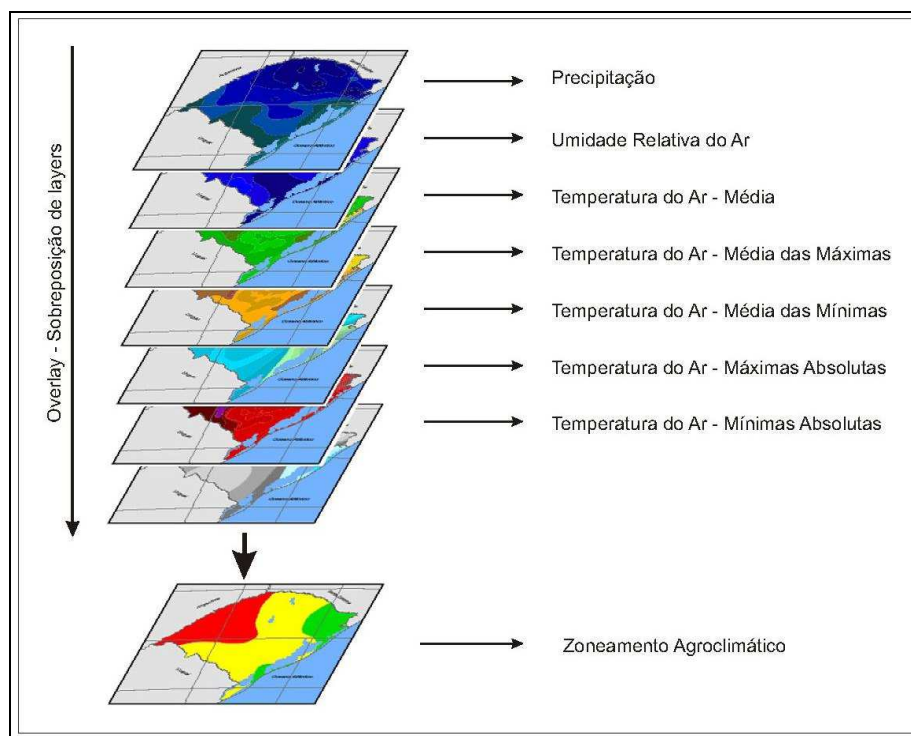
Overlay - Sobreposição de layers

Precipitação

Umidade Relativa do Ar

Temperatura do Ar - Média

Temperatura do Ar - Média das Máximas

Temperatura do Ar - Média das Mínimas

Temperatura do Ar - Máximas Absolutas

Temperatura do Ar - Mínimas Absolutas

Zoneamento Agroclimático